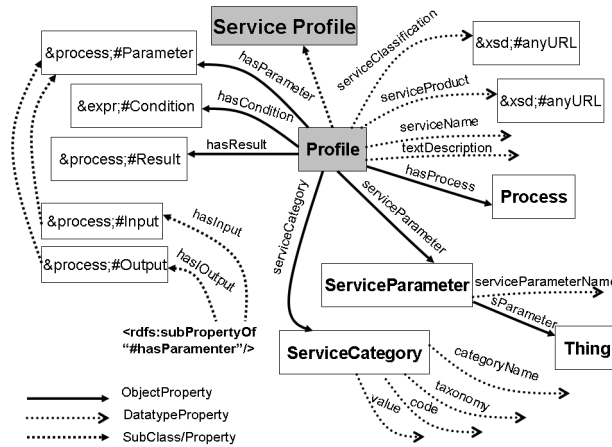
Service Profile

&process;#Parameter

&expr;#Condition

&process;#Result

&process;#Input

&process;#Output

hasParameter

hasCondition

hasResult

hasInput

hasIOutput

<rdfs:subPropertyOf "#hasParamenter"/>

Profile

serviceClassification

&xsd;#anyURL

serviceProduct

&xsd;#anyURL

serviceName

textDescription

hasProcess

Process

serviceParameter

serviceCategory

ServiceParameter

serviceParameterName

sParameter

Thing

ServiceCategory

categoryName

taxonomy

code

value

ObjectProperty

DatatypeProperty

SubClass/Property